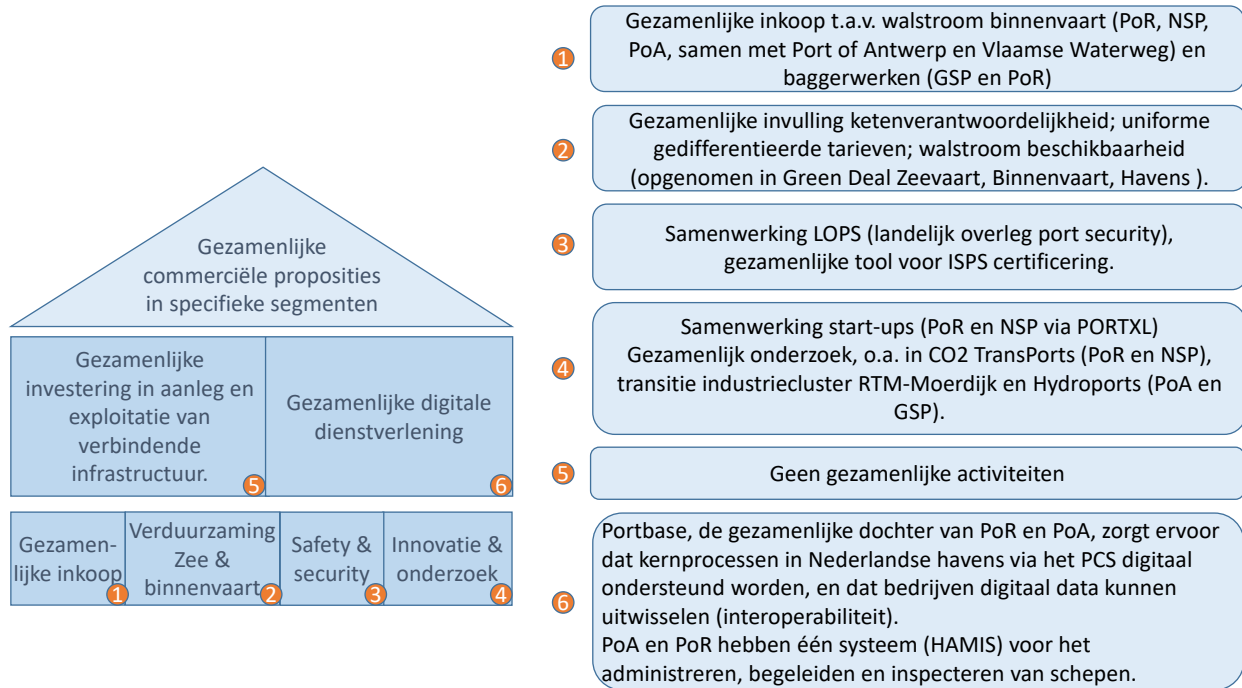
Gezamenlijke commerciële proposities in specifieke segmenten

Gezamenlijke investering in aanleg en exploitatie van verbindende infrastructuur.
5

Gezamenlijke digitale dienstverlening
6

Gezamenlijke inkoop
1

Verduurzaming Zee & binnenvaart
2

Safety & security
3

Innovatie & onderzoek
4

1
Gezamenlijke inkoop t.a.v. walstroom binnenvaart (PoR, NSP, PoA, samen met Port of Antwerp en Vlaamse Waterweg) en baggerwerken (GSP en PoR)

2
Gezamenlijke invulling ketenverantwoordelijkheid; uniforme gedifferentieerde tarieven; walstroom beschikbaarheid (opgenomen in Green Deal Zeevaart, Binnenvaart, Havens ).

3
Samenwerking LOPS (landelijk overleg port security), gezamenlijke tool voor ISPS certificering.

4
Samenwerking start-ups (PoR en NSP via PORTXL)
Gezamenlijk onderzoek, o.a. in CO2 TransPorts (PoR en NSP), transitie industriecluster RTM-Moerdijk en Hydroports (PoA en GSP).

5
Geen gezamenlijke activiteiten

6
Portbase, de gezamenlijke dochter van PoR en PoA, zorgt ervoor dat kernprocessen in Nederlandse havens via het PCS digitaal ondersteund worden, en dat bedrijven digitaal data kunnen uitwisselen (interoperabiliteit).
PoA en PoR hebben één systeem (HAMIS) voor het administreren, begeleiden en inspecteren van schepen.